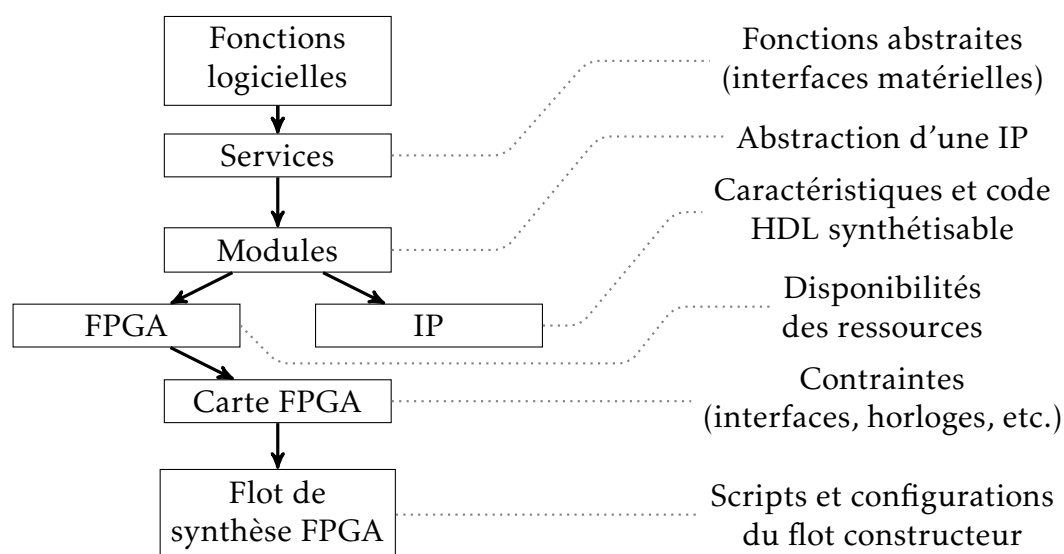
Fonctions logicielles

Services

Modules

FPGA

IP

Carte FPGA

Flot de synthèse FPGA

Fonctions abstraites (interfaces matérielles)

Abstraction d'une IP

Caractéristiques et code HDL synthétisable

Disponibilités des ressources

Contraintes (interfaces, horloges, etc.)

Scripts et configurations du flot constructeur